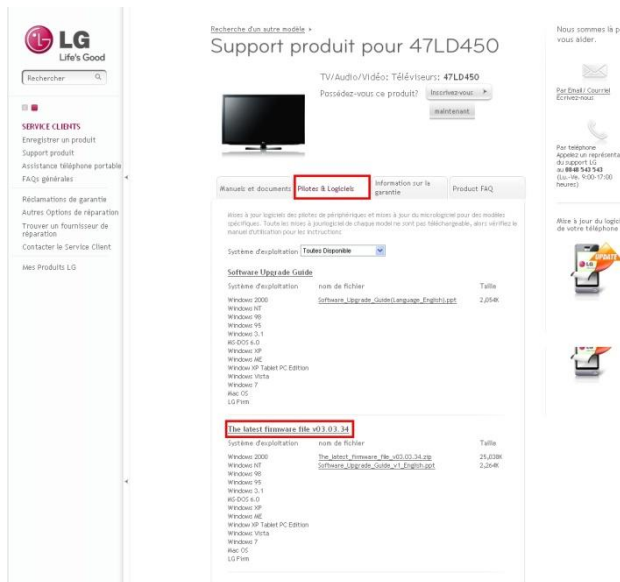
LG
Life's Good

Rechercher

SERVICE CLIENTS
Enregistrer un produit
Support produit
Assistance téléphone portable
FAQs générales

Réclamations de garantie
Autres Options de réparation
Trouver un fournisseur de réparation
Contacter le Service Client

Mes Produits LG

Recherche d'un autre modèle >
Support produit pour 47LD450

TV/Audio/Vidéo: Téléviseurs: 47LD450
Possédez-vous ce produit? Inscrivez-vous maintenant

Manuel et documents | Pilotes & Logiciels | Information sur la garantie | Product FAQ

Mises à jour logiciels des pilotes de périphériques et mises à jour du micrologiciel pour des modèles spécifiques. Toutes les mises à jour logiciel de chaque model ne sont pas téléchargeable, alors vérifiez le manuel d'utilisation pour les instructions.

Système d'exploitation Toutes Disponible

Software Upgrade Guide

| Système d'exploitation | nom de fichier | Taille |
|---|---|---|
| Windows 2000<br>Windows NT<br>Windows 98<br>Windows 95<br>Windows 3.1<br>MS-DOS 6.0<br>Windows XP<br>Windows ME<br>Window XP Tablet PC Edition<br>Windows Vista<br>Windows 7<br>Mac OS<br>LG Firm | Software_Upgrade_Guide(Language_English).ppt | 2,054K |

The latest firmware file v03.03.34

| Système d'exploitation | nom de fichier | Taille |
|---|---|---|
| Windows 2000<br>Windows NT<br>Windows 98<br>Windows 95<br>Windows 3.1<br>MS-DOS 6.0<br>Windows XP<br>Windows ME<br>Window XP Tablet PC Edition<br>Windows Vista<br>Windows 7<br>Mac OS<br>LG Firm | The_latest_firmware_file_v03.03.34.zip<br>Software_Upgrade_Guide_v1_English.ppt | 25,038K<br>2,264K |

Nous sommes là p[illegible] vous aider.

Par Email / Courriel
Écrivez-nous

Par téléphone
Appelez un représentan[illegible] du support LG au 0848 543 543 (Lu.-Ve. 9:00-17:00 heures)

Mise à jour du logic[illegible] de votre téléphone

UPDATE